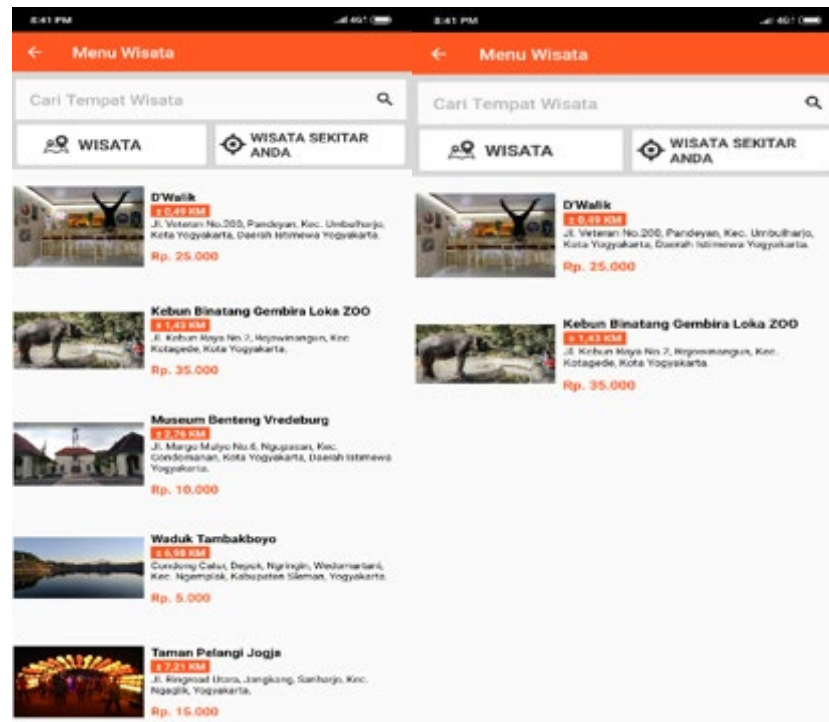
8:41 PM

Menu Wisata

Cari Tempat Wisata

WISATA

WISATA SEKITAR ANDA

D'Walik
± 0,49 KM
Jl. Veteran No.200, Pandeyan, Kec. Umbulharjo, Kota Yogyakarta, Daerah Istimewa Yogyakarta.
Rp. 25.000

Kebun Binatang Gembira Loka ZOO
± 1,43 KM
Jl. Kebun Raya No.2, Rejowinangun, Kec. Kotagede, Kota Yogyakarta.
Rp. 35.000

Museum Benteng Vredeburg
± 2,76 KM
Jl. Margo Mulyo No.6, Ngupasan, Kec. Gondomanan, Kota Yogyakarta, Daerah Istimewa Yogyakarta.
Rp. 10.000

Waduk Tambakboyo
± 6,98 KM
Condong Catur, Depok, Ngringin, Wedomartani, Kec. Ngemplak, Kabupaten Sleman, Yogyakarta.
Rp. 5.000

Taman Pelangi Jogja
± 7,21 KM
Jl. Ringroad Utara, Jongkang, Sariharjo, Kec. Ngaglik, Yogyakarta.
Rp. 15.000

8:41 PM

Menu Wisata

Cari Tempat Wisata

WISATA

WISATA SEKITAR ANDA

D'Walik
± 0,49 KM
Jl. Veteran No.200, Pandeyan, Kec. Umbulharjo, Kota Yogyakarta, Daerah Istimewa Yogyakarta.
Rp. 25.000

Kebun Binatang Gembira Loka ZOO
± 1,43 KM
Jl. Kebun Raya No.2, Rejowinangun, Kec. Kotagede, Kota Yogyakarta.
Rp. 35.000